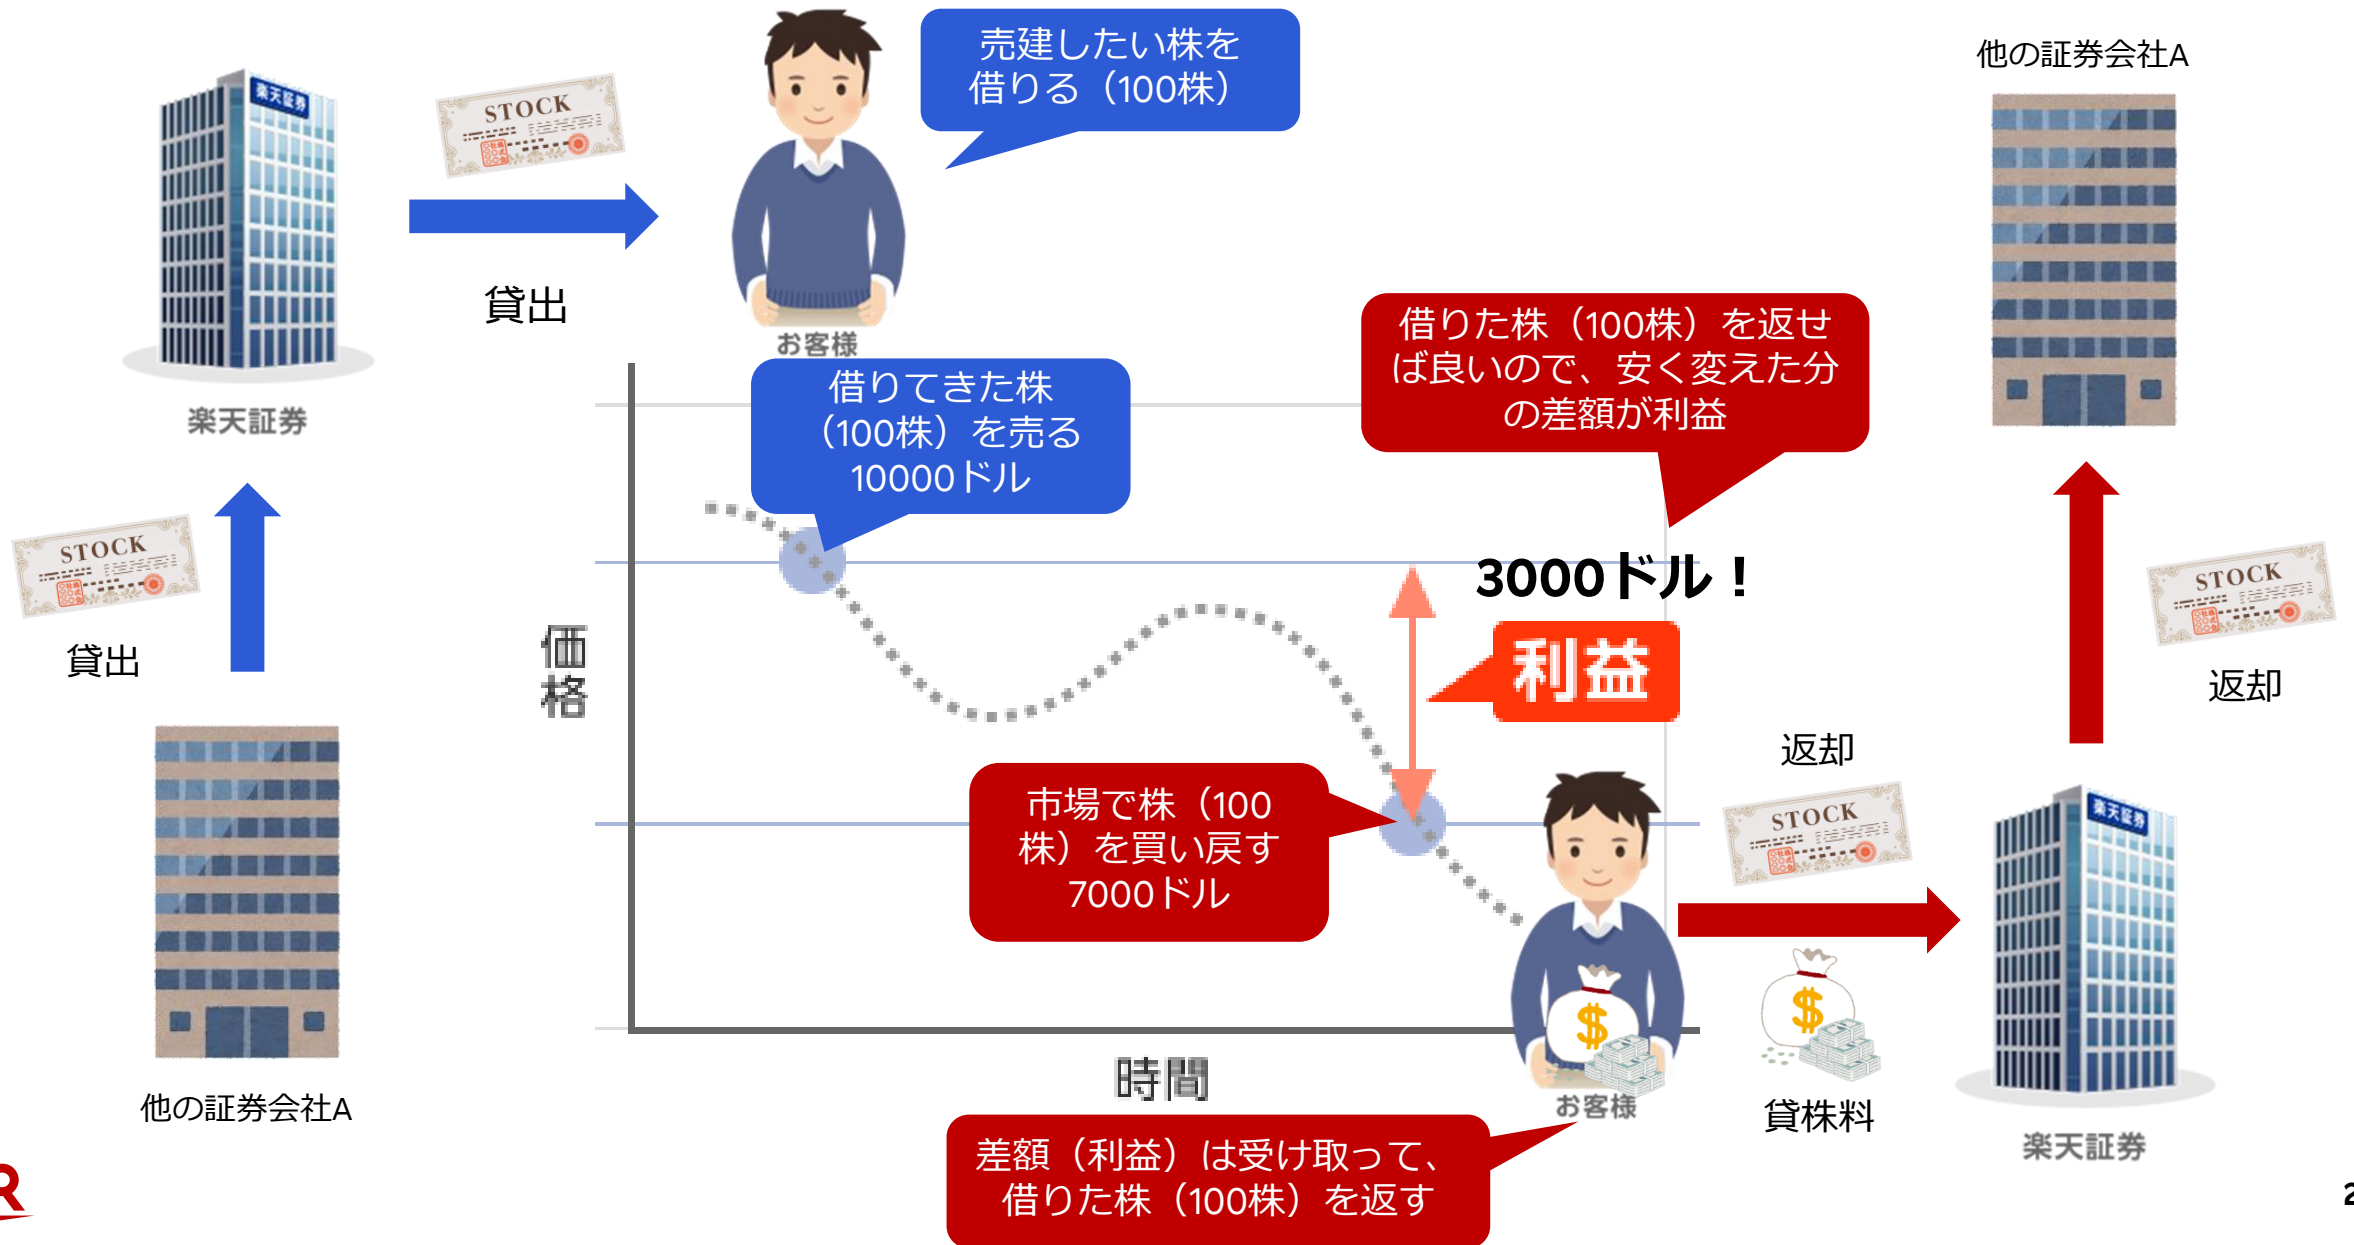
楽天証券

STOCK

貸出

売建したい株を借りる（100株）

お客様

他の証券会社A

借りた株（100株）を返せば良いので、安く変えた分の差額が利益

借りてきた株（100株）を売る 10000ドル

3000ドル！

利益

価格

STOCK

貸出

STOCK

返却

他の証券会社A

市場で株（100株）を買い戻す 7000ドル

返却

STOCK

お客様

貸株料

楽天証券

時間

差額（利益）は受け取って、借りた株（100株）を返す